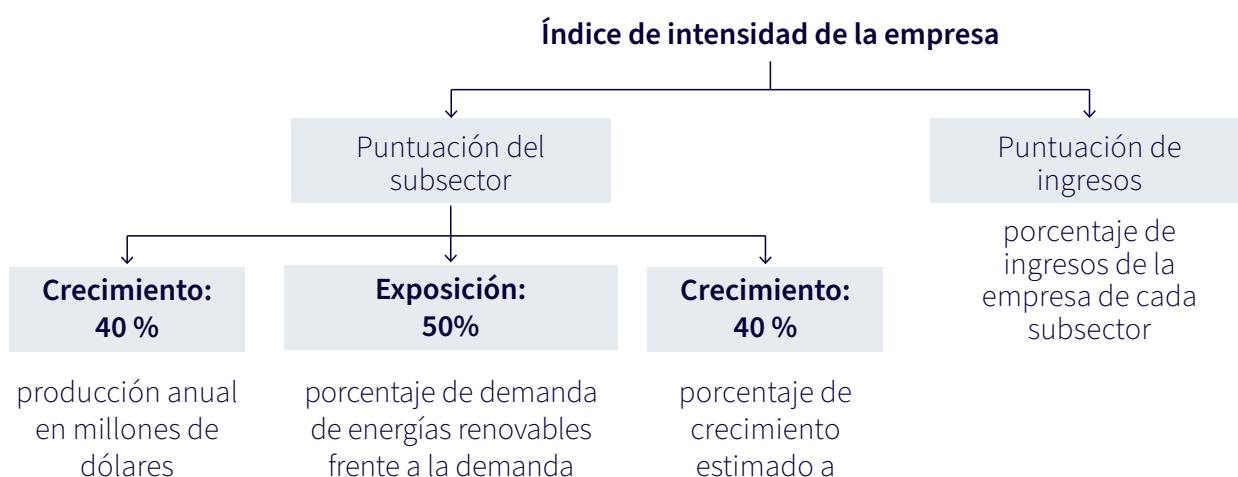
Índice de intensidad de la empresa

Puntuación del subsector

Puntuación de ingresos

porcentaje de ingresos de la empresa de cada subsector

Crecimiento: 40 %

producción anual en millones de dólares

Exposición: 50%

porcentaje de demanda de energías renovables frente a la demanda

Crecimiento: 40 %

porcentaje de crecimiento estimado a